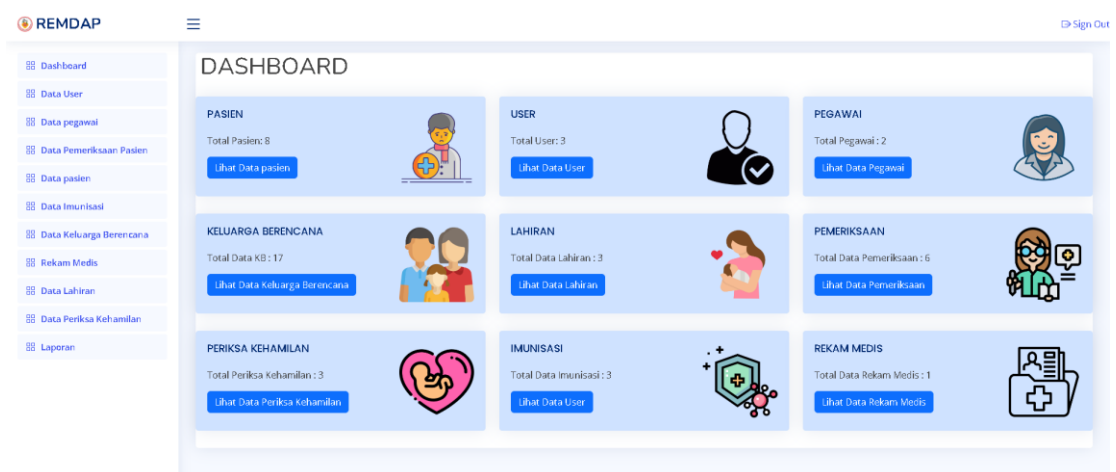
REMDAP

Sign Out

Dashboard
Data User
Data pegawai
Data Pemeriksaan Pasien
Data pasien
Data Imunisasi
Data Keluarga Berencana
Rekam Medis
Data Lahiran
Data Periksa Kehamilan
Laporan

DASHBOARD

PASIEN
Total Pasien: 8
Lihat Data pasien

USER
Total User: 3
Lihat Data User

PEGAWAI
Total Pegawai : 2
Lihat Data Pegawai

KELUARGA BERENCANA
Total Data KB : 17
Lihat Data Keluarga Berencana

LAHIRAN
Total Data Lahiran : 3
Lihat Data Lahiran

PEMERIKSAAN
Total Data Pemeriksaan : 6
Lihat Data Pemeriksaan

PERIKSA KEHAMILAN
Total Periksa Kehamilan : 3
Lihat Data Periksa Kehamilan

IMUNISASI
Total Data Imunisasi : 3
Lihat Data User

REKAM MEDIS
Total Data Rekam Medis : 1
Lihat Data Rekam Medis